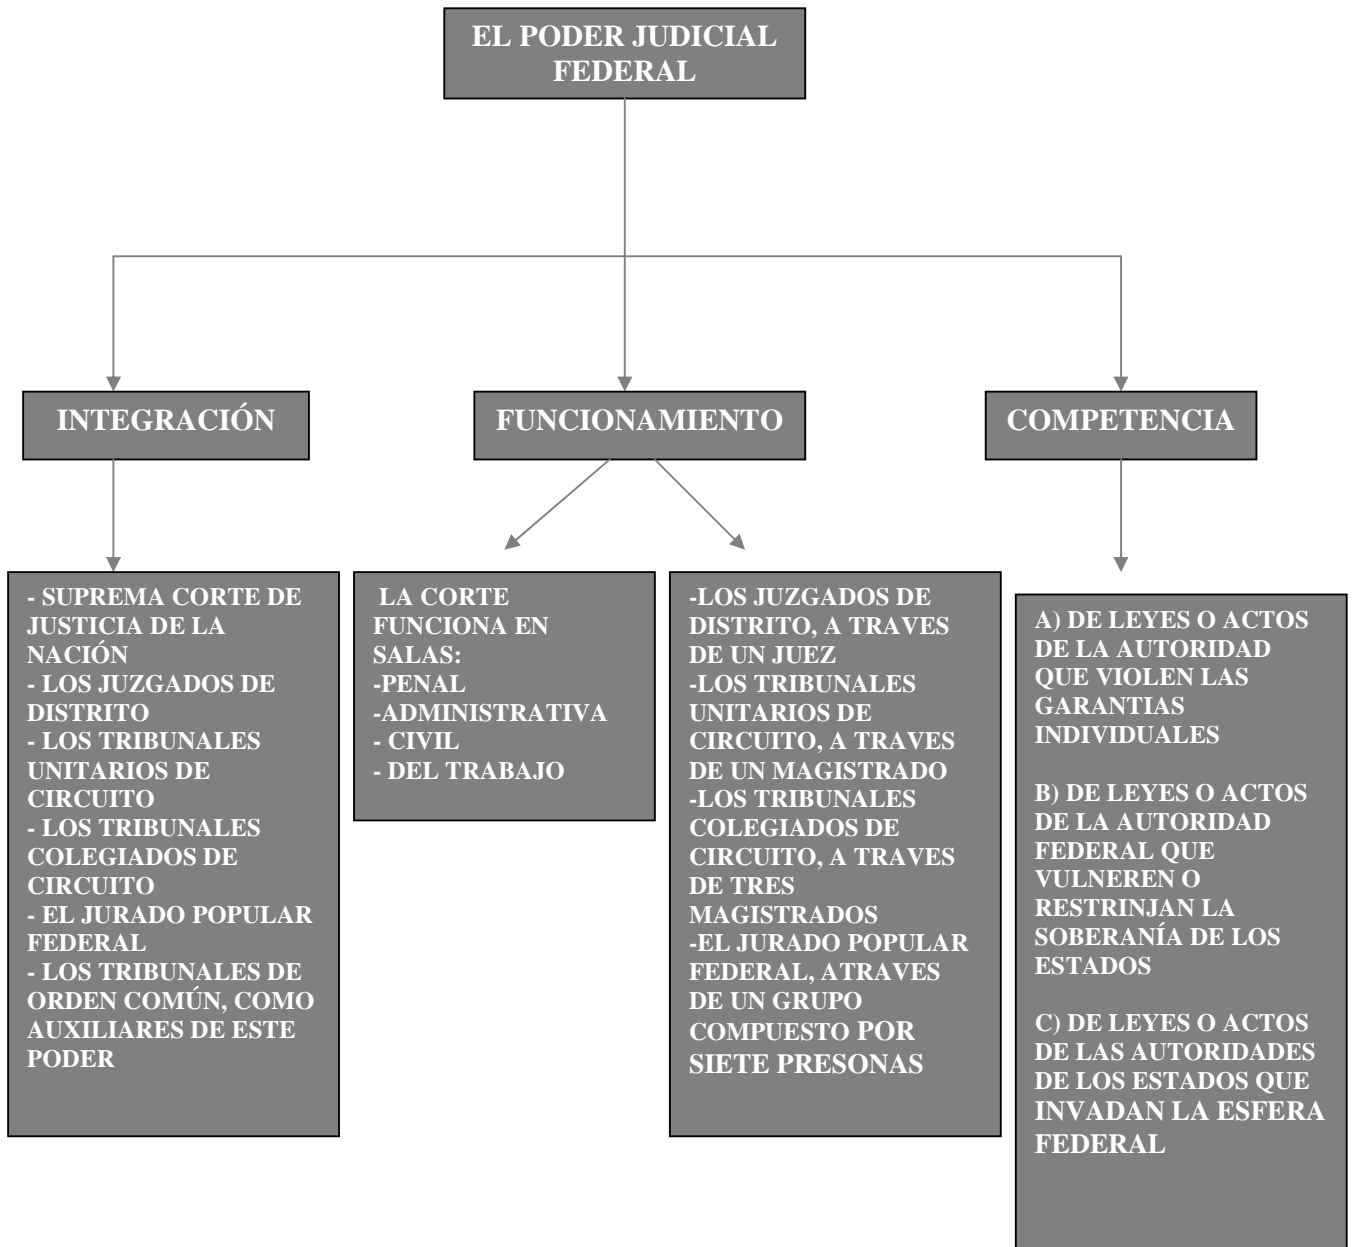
EL PODER JUDICIAL FEDERAL

INTEGRACIÓN

FUNCIONAMIENTO

COMPETENCIA

- SUPREMA CORTE DE JUSTICIA DE LA NACIÓN
- LOS JUZGADOS DE DISTRITO
- LOS TRIBUNALES UNITARIOS DE CIRCUITO
- LOS TRIBUNALES COLEGIADOS DE CIRCUITO
- EL JURADO POPULAR FEDERAL
- LOS TRIBUNALES DE ORDEN COMÚN, COMO AUXILIARES DE ESTE PODER

LA CORTE FUNCIONA EN SALAS:
-PENAL
-ADMINISTRATIVA
- CIVIL
- DEL TRABAJO

-LOS JUZGADOS DE DISTRITO, A TRAVES DE UN JUEZ
-LOS TRIBUNALES UNITARIOS DE CIRCUITO, A TRAVES DE UN MAGISTRADO
-LOS TRIBUNALES COLEGIADOS DE CIRCUITO, A TRAVES DE TRES MAGISTRADOS
-EL JURADO POPULAR FEDERAL, ATRAVES DE UN GRUPO COMPUESTO POR SIETE PRESONAS

A) DE LEYES O ACTOS DE LA AUTORIDAD QUE VIOLEN LAS GARANTIAS INDIVIDUALES

B) DE LEYES O ACTOS DE LA AUTORIDAD FEDERAL QUE VULNEREN O RESTRINJAN LA SOBERANÍA DE LOS ESTADOS

C) DE LEYES O ACTOS DE LAS AUTORIDADES DE LOS ESTADOS QUE INVADAN LA ESFERA FEDERAL